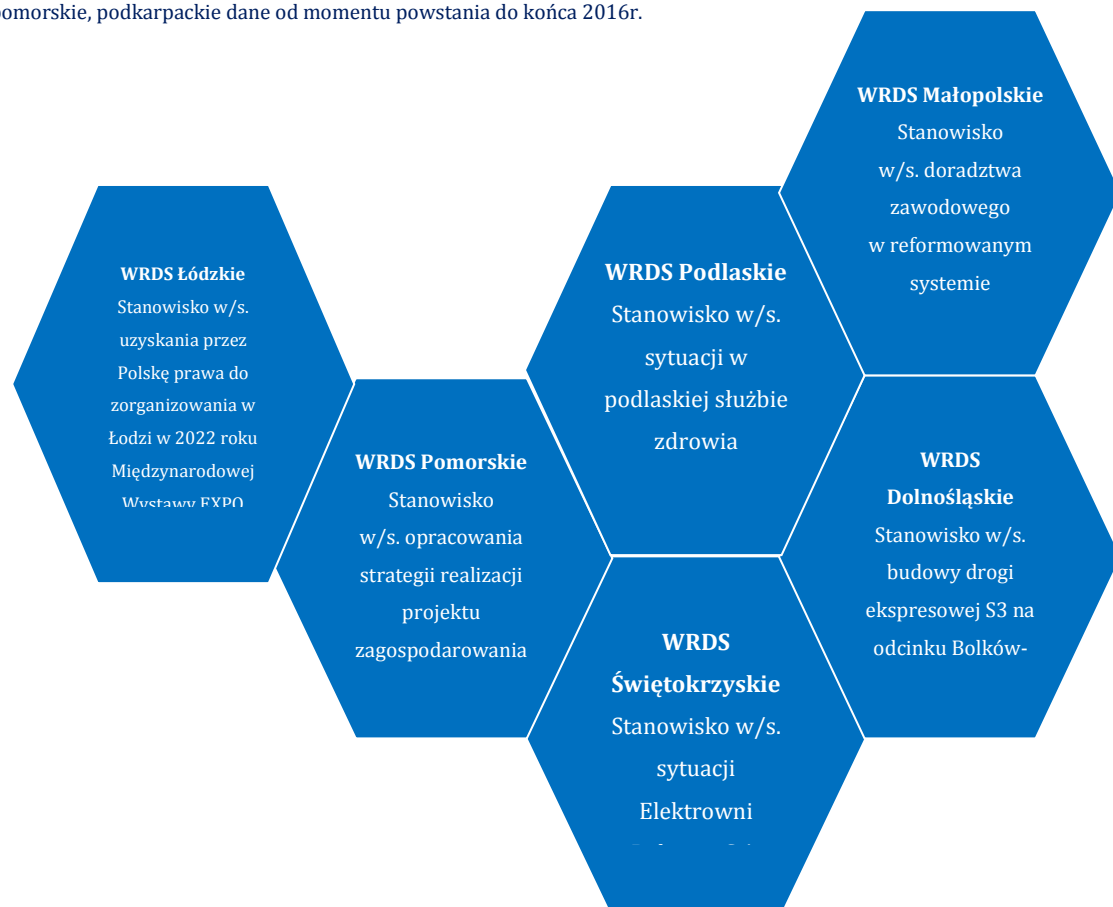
omorskie, podkarpackie dane od momentu powstania do końca 2016r.

WRDS Małopolskie
Stanowisko w/s. doradztwa zawodowego w reformowanym systemie

WRDS Łódzkie
Stanowisko w/s. uzyskania przez Polskę prawa do zorganizowania w Łodzi w 2022 roku Międzynarodowej Wystawy EXPO

WRDS Podlaskie
Stanowisko w/s. sytuacji w podlaskiej służbie zdrowia

WRDS Pomorskie
Stanowisko w/s. opracowania strategii realizacji projektu zagospodarowania

WRDS Dolnośląskie
Stanowisko w/s. budowy drogi ekspresowej S3 na odcinku Bolków-

WRDS Świętokrzyskie
Stanowisko w/s. sytuacji Elektrowni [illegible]